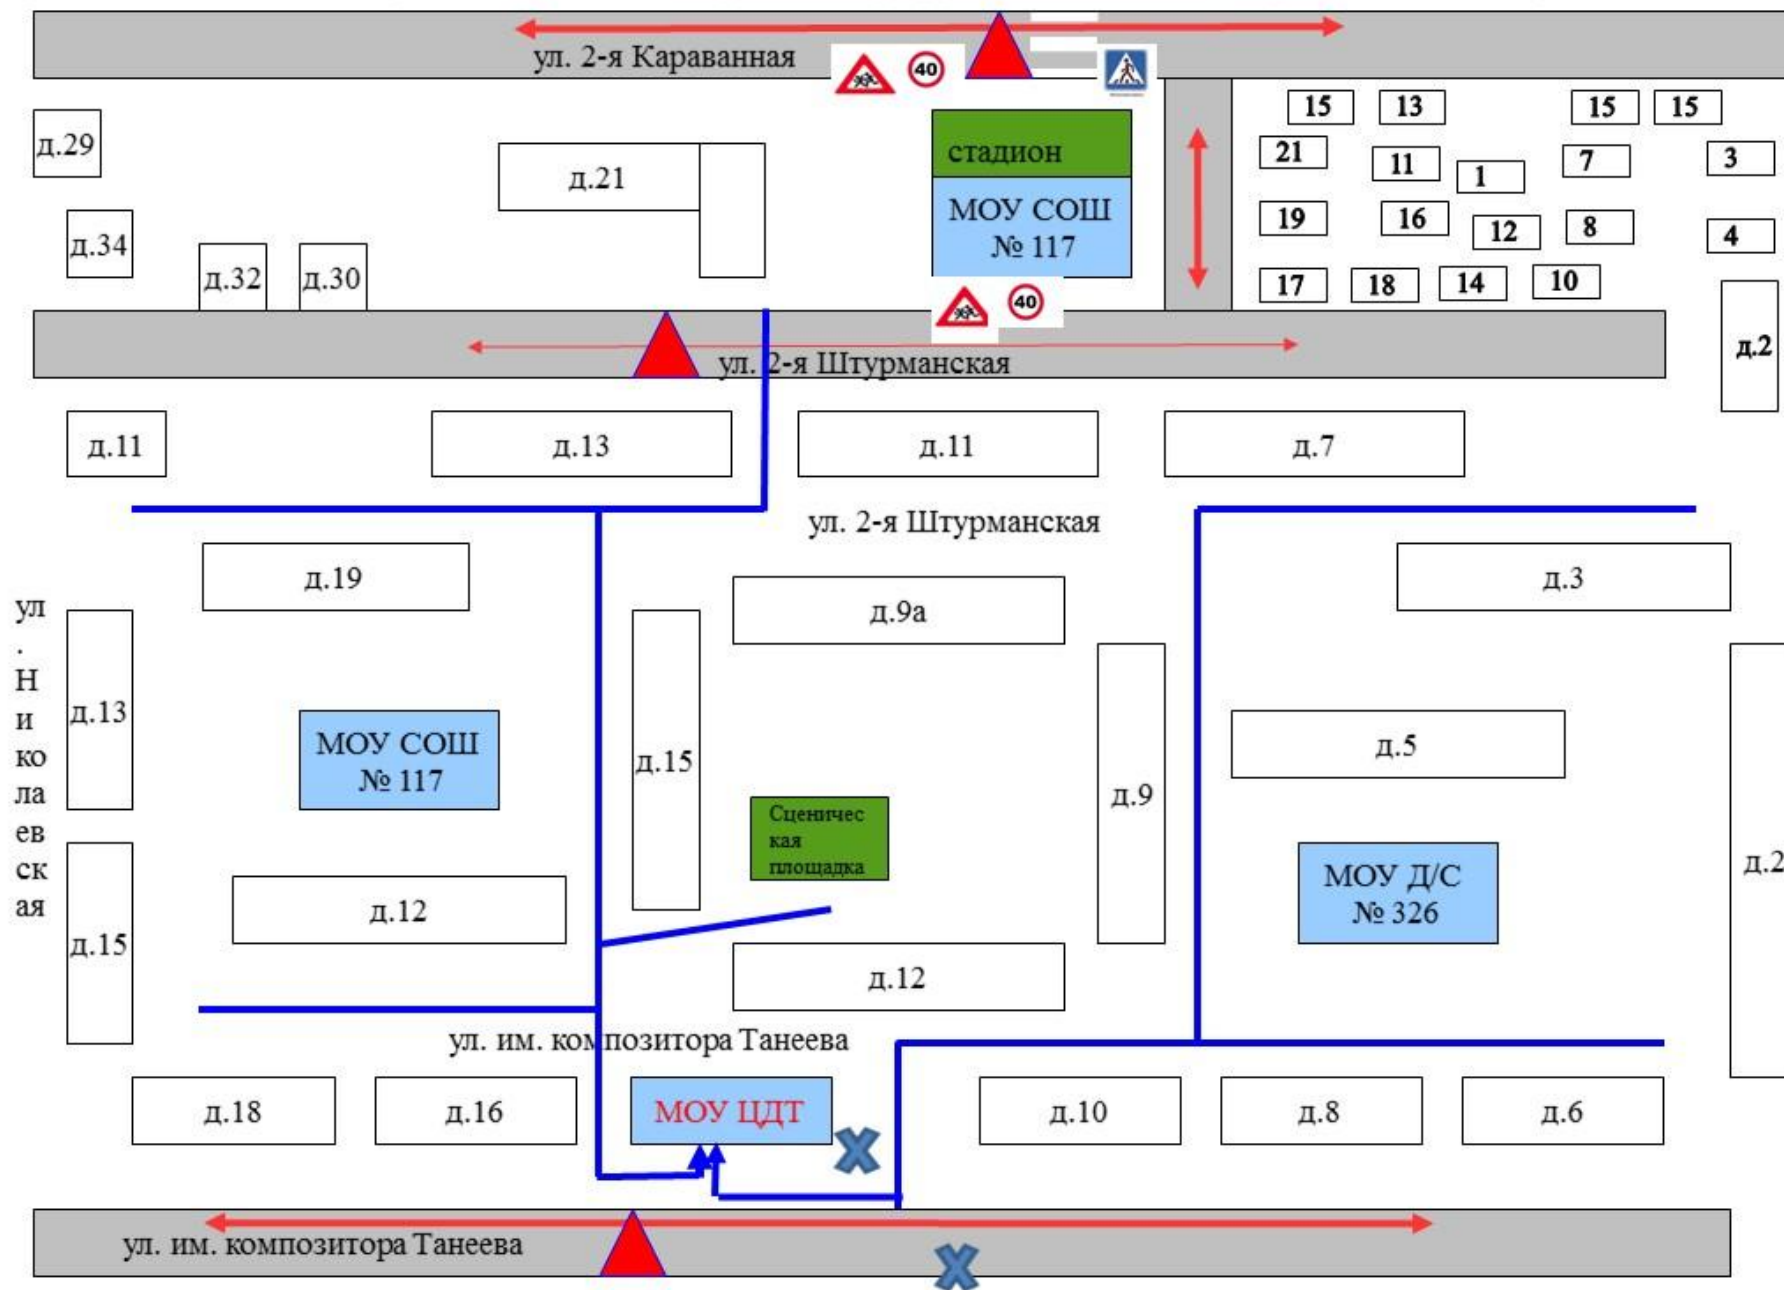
ул. 2-я Караванная

40

д.29

д.21

стадион

МОУ СОШ № 117

15 13 15 15

21 11 1 7 3

19 16 12 8 4

17 18 14 10

д.34

д.32

д.30

40

д.2

ул. 2-я Штурманская

д.11

д.13

д.11

д.7

ул. 2-я Штурманская

д.19

д.9а

д.3

ул. Николаевская

д.13

МОУ СОШ № 117

д.15

д.5

Сценическая площадка

д.9

МОУ Д/С № 326

д.2

д.15

д.12

д.12

ул. им. композитора Танеева

д.18

д.16

МОУ ЦДТ

д.10

д.8

д.6

ул. им. композитора Танеева